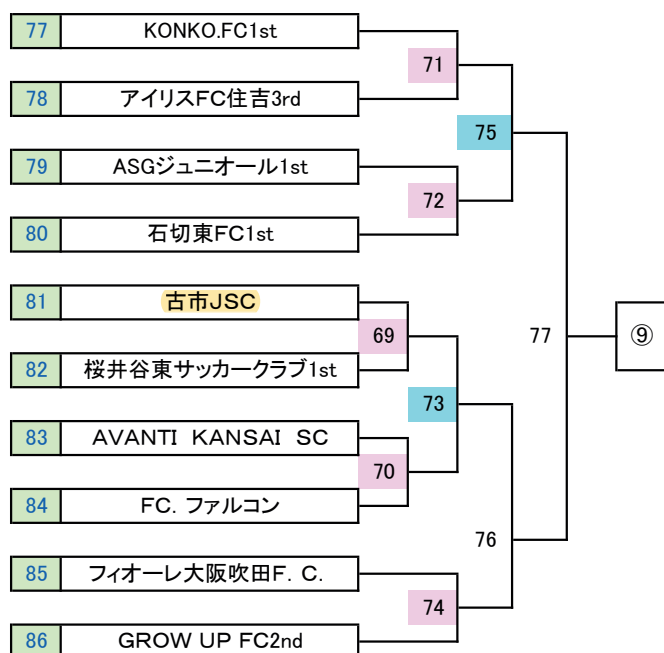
77 KONKO.FC1st
78 アイリスFC住吉3rd
79 ASGジュニオール1st
80 石切東FC1st
81 古市JSC
82 桜井谷東サッカークラブ1st
83 AVANTI KANSAI SC
84 FC. ファルコン
85 フィオーレ大阪吹田F. C.
86 GROW UP FC2nd

71
72
69
70
74
75
73
76
77
⑨